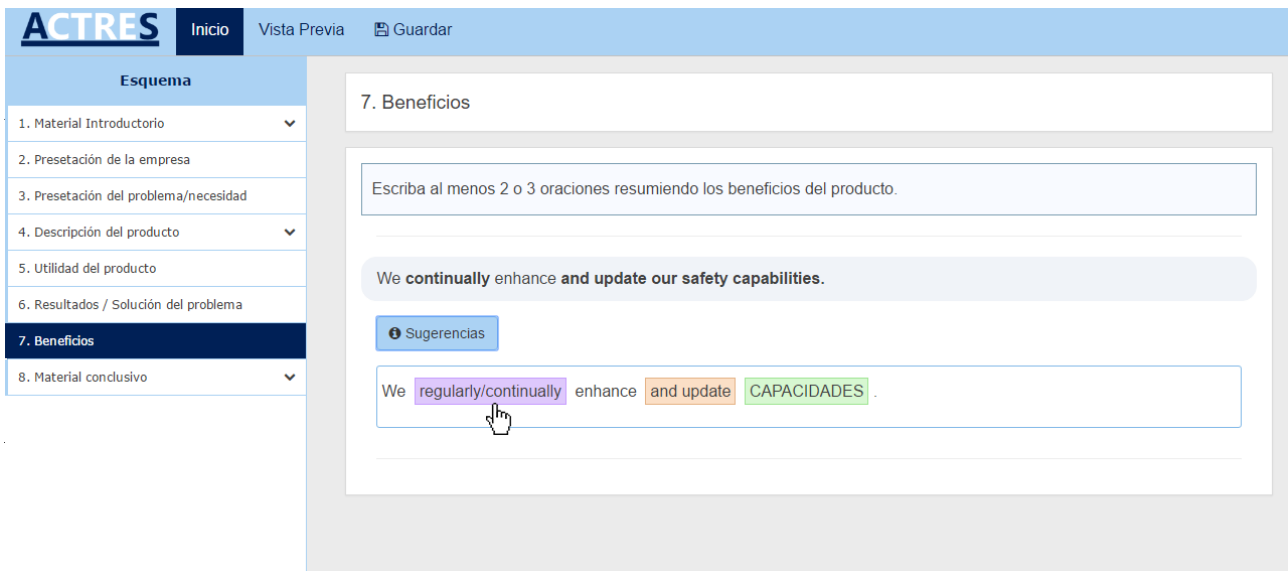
ACTRES Inicio Vista Previa Guardar

Esquema

1. Material Introductorio

2. Presetación de la empresa

3. Presetación del problema/necesidad

4. Descripción del producto

5. Utilidad del producto

6. Resultados / Solución del problema

7. Beneficios

8. Material conclusivo

7. Beneficios

Escriba al menos 2 o 3 oraciones resumiendo los beneficios del producto.

We **continually** enhance **and update our safety capabilities.**

Sugerencias

We regularly/continually enhance and update CAPACIDADES .